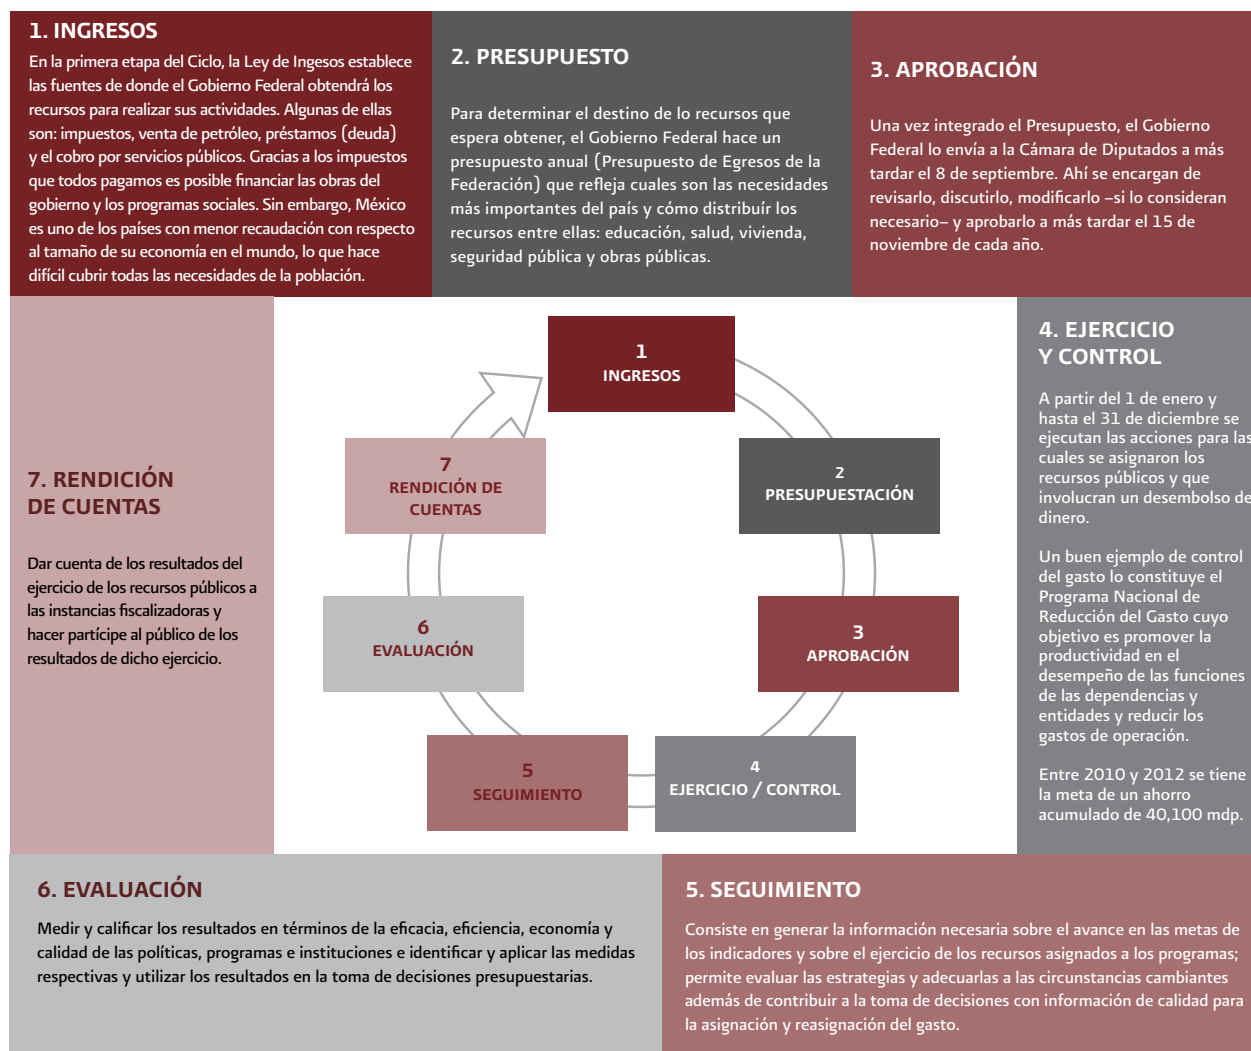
1. INGRESOS

En la primera etapa del Ciclo, la Ley de Ingesos establece las fuentes de donde el Gobierno Federal obtendrá los recursos para realizar sus actividades. Algunas de ellas son: impuestos, venta de petróleo, préstamos (deuda) y el cobro por servicios públicos. Gracias a los impuestos que todos pagamos es posible financiar las obras del gobierno y los programas sociales. Sin embargo, México es uno de los países con menor recaudación con respecto al tamaño de su economía en el mundo, lo que hace difícil cubrir todas las necesidades de la población.

2. PRESUPUESTO

Para determinar el destino de lo recursos que espera obtener, el Gobierno Federal hace un presupuesto anual (Presupuesto de Egresos de la Federación) que refleja cuales son las necesidades más importantes del país y cómo distribuir los recursos entre ellas: educación, salud, vivienda, seguridad pública y obras públicas.

3. APROBACIÓN

Una vez integrado el Presupuesto, el Gobierno Federal lo envía a la Cámara de Diputados a más tardar el 8 de septiembre. Ahí se encargan de revisarlo, discutirlo, modificarlo –si lo consideran necesario– y aprobarlo a más tardar el 15 de noviembre de cada año.

7. RENDICIÓN DE CUENTAS

Dar cuenta de los resultados del ejercicio de los recursos públicos a las instancias fiscalizadoras y hacer partícipe al público de los resultados de dicho ejercicio.

1
INGRESOS

2
PRESUPUESTACIÓN

3
APROBACIÓN

4
EJERCICIO / CONTROL

5
SEGUIMIENTO

6
EVALUACIÓN

7
RENDICIÓN DE CUENTAS

4. EJERCICIO Y CONTROL

A partir del 1 de enero y hasta el 31 de diciembre se ejecutan las acciones para las cuales se asignaron los recursos públicos y que involucran un desembolso de dinero.

Un buen ejemplo de control del gasto lo constituye el Programa Nacional de Reducción del Gasto cuyo objetivo es promover la productividad en el desempeño de las funciones de las dependencias y entidades y reducir los gastos de operación.

Entre 2010 y 2012 se tiene la meta de un ahorro acumulado de 40,100 mdp.

6. EVALUACIÓN

Medir y calificar los resultados en términos de la eficacia, eficiencia, economía y calidad de las políticas, programas e instituciones e identificar y aplicar las medidas respectivas y utilizar los resultados en la toma de decisiones presupuestarias.

5. SEGUIMIENTO

Consiste en generar la información necesaria sobre el avance en las metas de los indicadores y sobre el ejercicio de los recursos asignados a los programas; permite evaluar las estrategias y adecuarlas a las circunstancias cambiantes además de contribuir a la toma de decisiones con información de calidad para la asignación y reasignación del gasto.